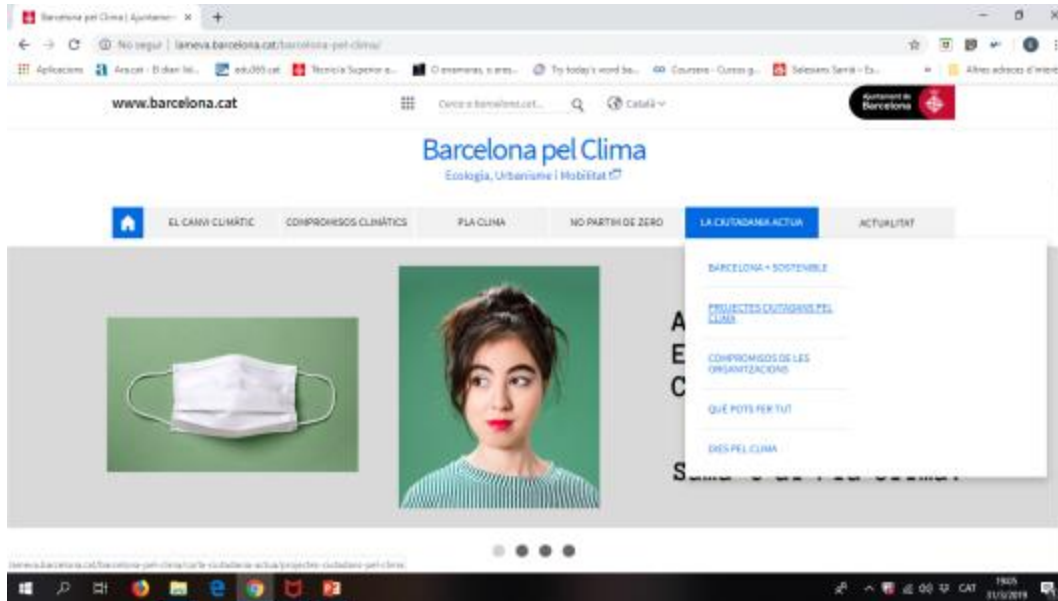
Barcelona pel Clima | Ajuntament × +

← → C ⓘ No segur | lameva.barcelona.cat/barcelona-pel-clima/

Aplicacions Ara.cat - El diari lli... edu365.cat Tècnic/a Superior e... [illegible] Try today's word ba... Coursera - Cursos g... Salesians Sarrià - Es... Altres adreces d'interès

www.barcelona.cat

Cerca a barcelona.cat... Català

Ajuntament de Barcelona

Barcelona pel Clima

Ecologia, Urbanisme i Mobilitat

EL CANVI CLIMÀTIC | COMPROMISOS CLIMÀTICS | PLA CLIMA | NO PARTIM DE ZERO | LA CIUTADANIA ACTUA | ACTUALITAT

BARCELONA + SOSTENIBLE

PROJECTES CIUTADANS PEL CLIMA

COMPROMISOS DE LES ORGANITZACIONS

QUÈ POTS FER TU?

DIES PEL CLIMA

A
E
C

S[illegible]

lameva.barcelona.cat/barcelona-pel-clima/ca/la-ciutadania-actua/projectes-ciutadans-pel-clima

CAT 19:05 31/3/2019